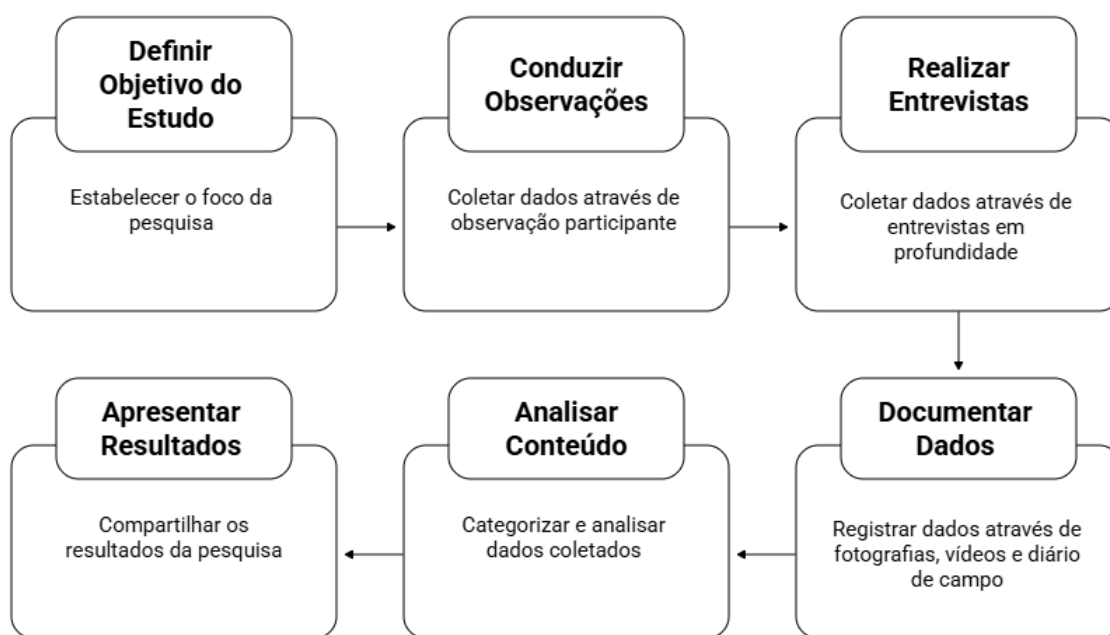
Definir Objetivo do Estudo

Estabelecer o foco da pesquisa

Conduzir Observações

Coletar dados através de observação participante

Realizar Entrevistas

Coletar dados através de entrevistas em profundidade

Documentar Dados

Registrar dados através de fotografias, vídeos e diário de campo

Analisar Conteúdo

Categorizar e analisar dados coletados

Apresentar Resultados

Compartilhar os resultados da pesquisa